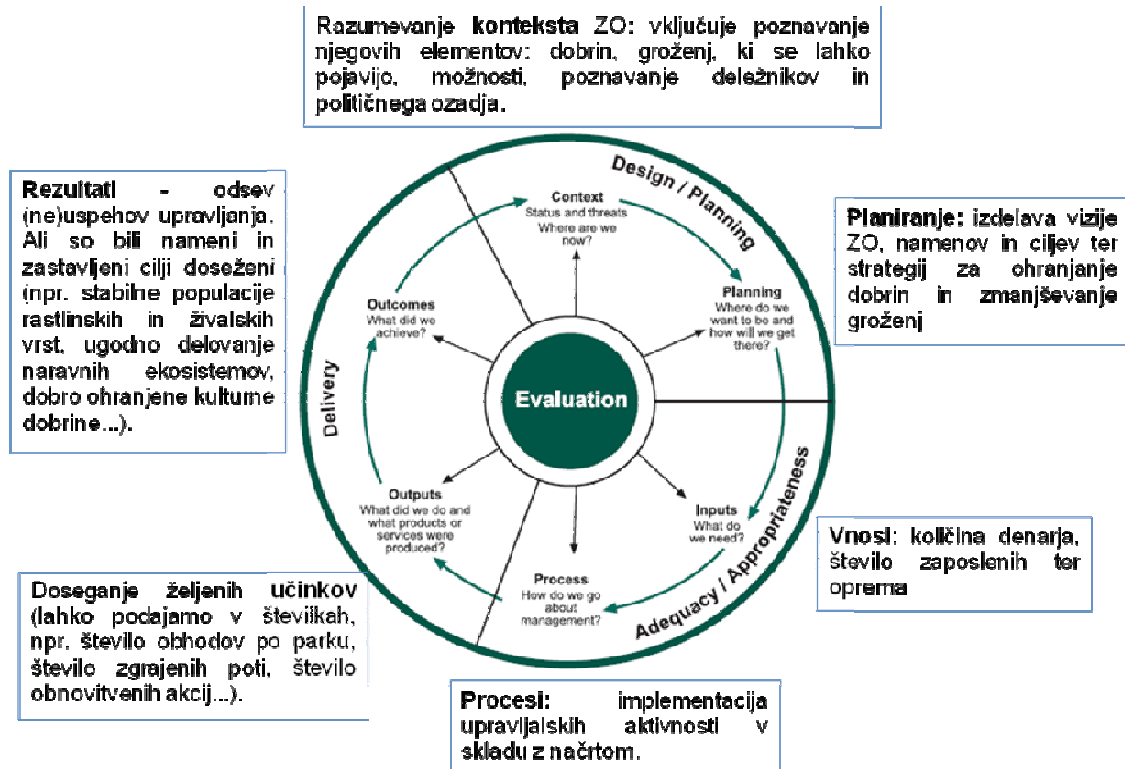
Razumevanje **konteksta** ZO: vključuje poznavanje njegovih elementov: dobrin, groženj, ki se lahko pojavijo, možnosti, poznavanje deležnikov in političnega ozadja.

**Rezultati** - odsev (ne)uspehov upravljanja. Ali so bili nameni in zastavljeni cilji doseženi (npr. stabilne populacije rastlinskih in živalskih vrst, ugodno delovanje naravnih ekosistemov, dobro ohranjene kulturne dobrine...).

**Planiranje:** izdelava vizije ZO, namenov in ciljev ter strategij za ohranjanje dobrin in zmanjševanje groženj

Design / Planning

Context
Status and threats
Where are we now?

Planning
Where do we want to be and how will we get there?

Outcomes
What did we achieve?

Evaluation

Delivery

Outputs
What did we do and what products or services were produced?

Inputs
What do we need?

Process
How do we go about management?

Adequacy / Appropriateness

**Vnosi**: količina denarja, število zaposlenih ter oprema

**Doseganje želenih učinkov** (lahko podajamo v številkah, npr. število obhodov po parku, število zgrajenih poti, število obnovitvenih akcij...).

**Procesi:** implementacija upravljalskih aktivnosti v skladu z načrtom.